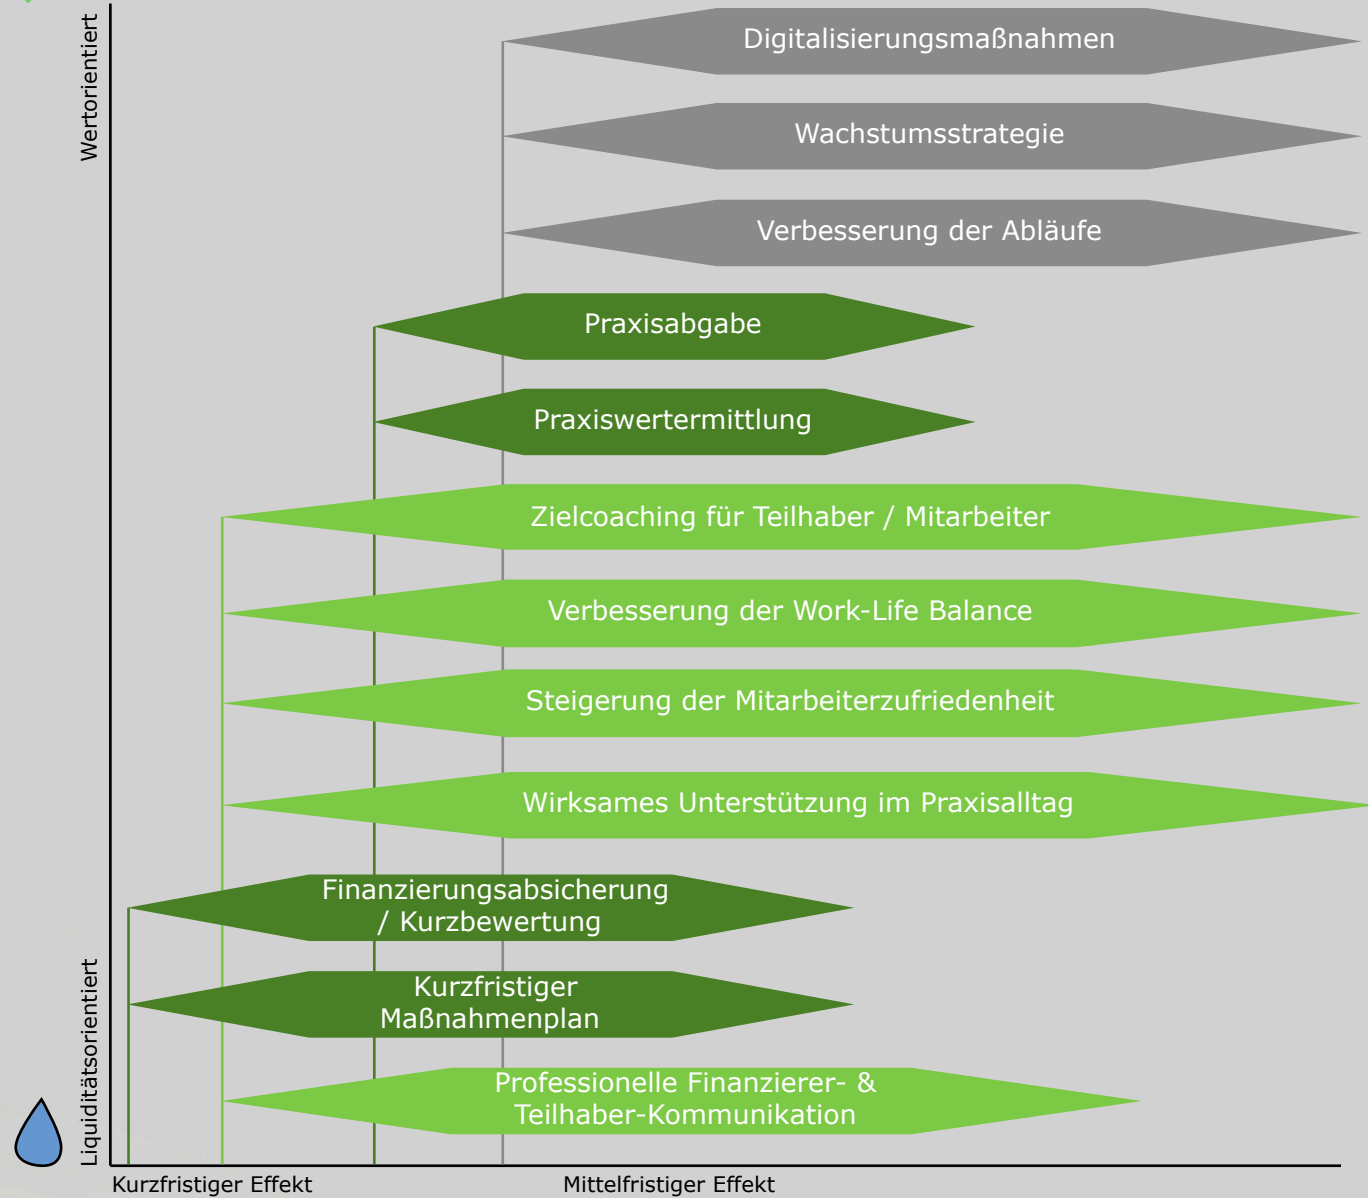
Wertorientiert

Digitalisierungsmaßnahmen

Wachstumsstrategie

Verbesserung der Abläufe

Praxisabgabe

Praxiswertermittlung

Zielcoaching für Teilhaber / Mitarbeiter

Verbesserung der Work-Life Balance

Steigerung der Mitarbeiterzufriedenheit

Wirksames Unterstützung im Praxisalltag

Finanzierungsabsicherung / Kurzbewertung

Kurzfristiger Maßnahmenplan

Professionelle Finanzierer- & Teilhaber-Kommunikation

Liquiditätsorientiert

Kurzfristiger Effekt

Mittelfristiger Effekt